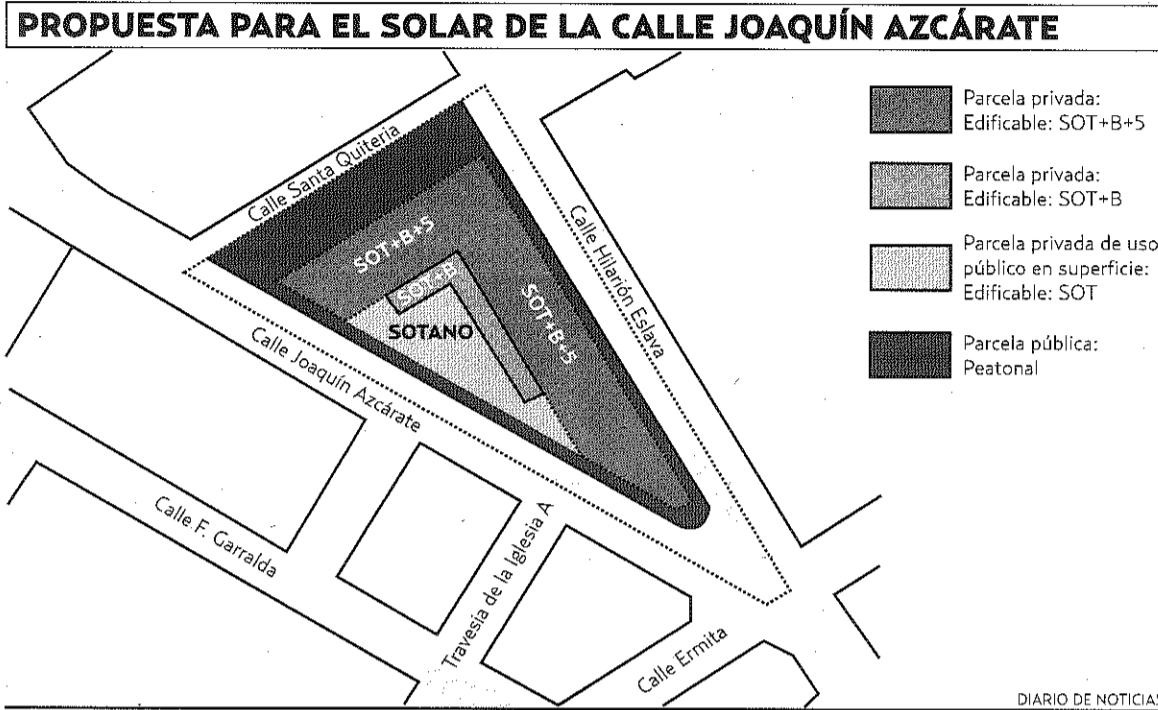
PROPUESTA PARA EL SOLAR DE LA CALLE JOAQUÍN AZCÁRATE

Calle Santa Quiteria

Calle Hilarión Eslava

SOT+B+5

SOT+B

SOT+B+5

SOTANO

Calle Joaquín Azcárate

Calle F. Garralda

Travesía de la Iglesia A

Calle Ermita

Parcela privada: Edificable: SOT+B+5

Parcela privada: Edificable: SOT+B

Parcela privada de uso público en superficie: Edificable: SOT

Parcela pública: Peatonal

DIARIO DE NOTICIAS